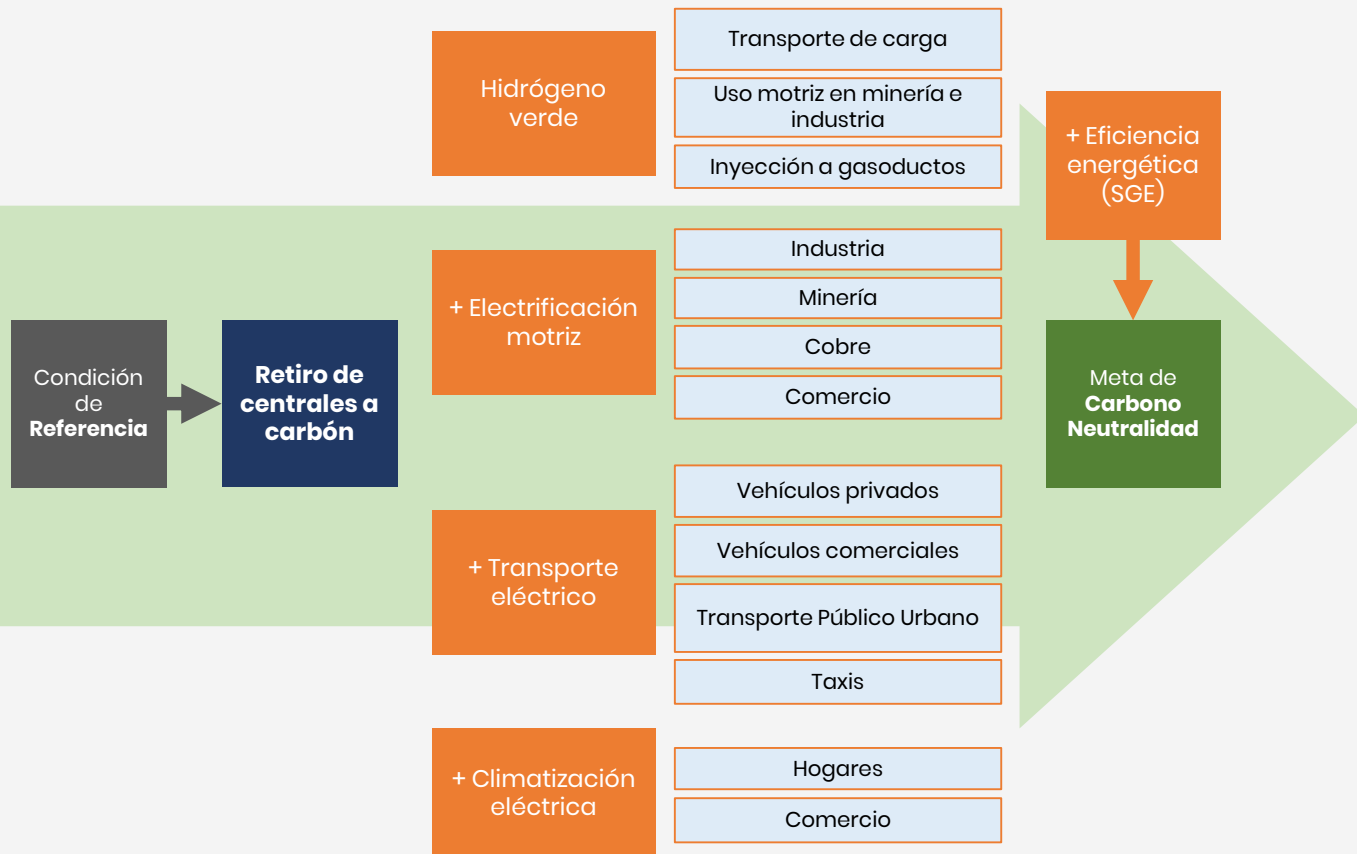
Condición de Referencia

Retiro de centrales a carbón

Hidrógeno verde

Transporte de carga

Uso motriz en minería e industria

Inyección a gasoductos

+ Electrificación motriz

Industria

Minería

Cobre

Comercio

+ Transporte eléctrico

Vehículos privados

Vehículos comerciales

Transporte Público Urbano

Taxis

+ Climatización eléctrica

Hogares

Comercio

+ Eficiencia energética (SGE)

Meta de Carbono Neutralidad